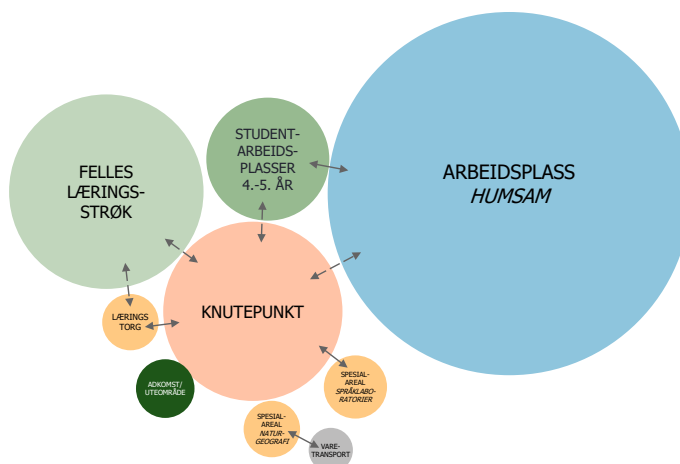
FELLES LÆRINGS-STRØK

STUDENT-ARBEIDS-PLASSER 4.-5. ÅR

ARBEIDSPLASS
*HUMSAM*

LÆRINGS TORG

KNUTEPUNKT

ADKOMST/ UTEOMRÅDE

SPESIAL-AREAL *SPRÅKLABO-RATORIER*

SPESIAL-AREAL *NATUR-GEOGRAFI*

VARE-TRANSPORT